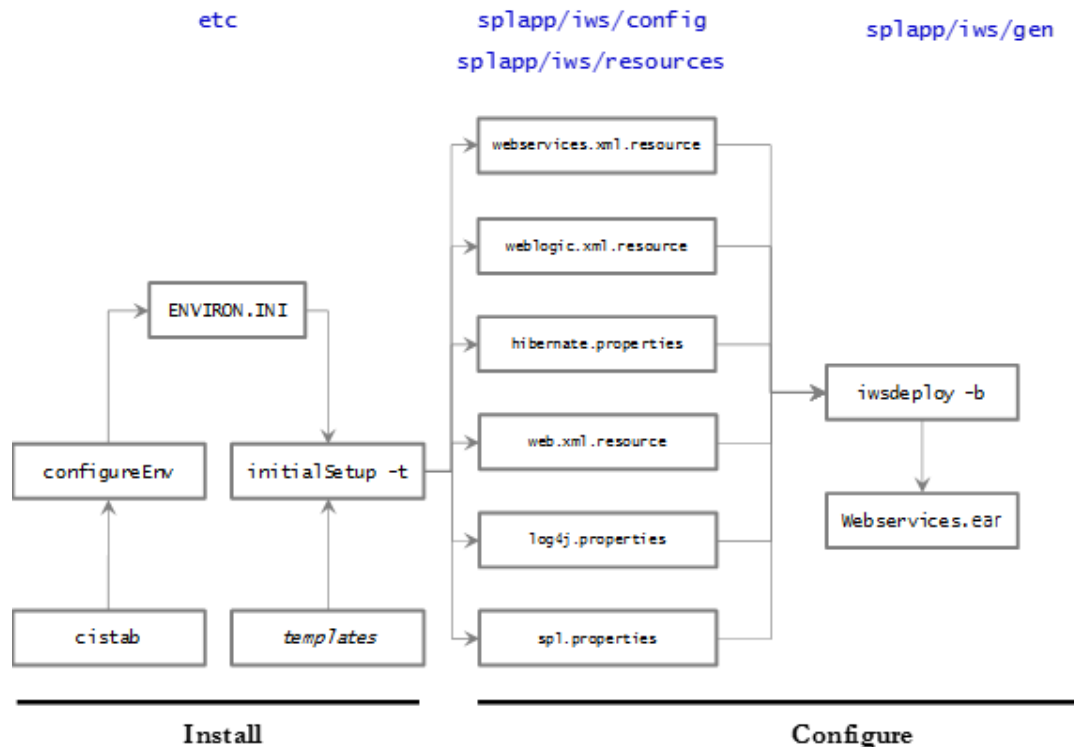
etc

splapp/iws/config

splapp/iws/resources

splapp/iws/gen

webservices.xml.resource

weblogic.xml.resource

ENVIRON.INI

hibernate.properties

iwsdeploy -b

web.xml.resource

configureEnv

initialSetup -t

log4j.properties

Webservices.ear

cistab

templates

spl.properties

Install

Configure